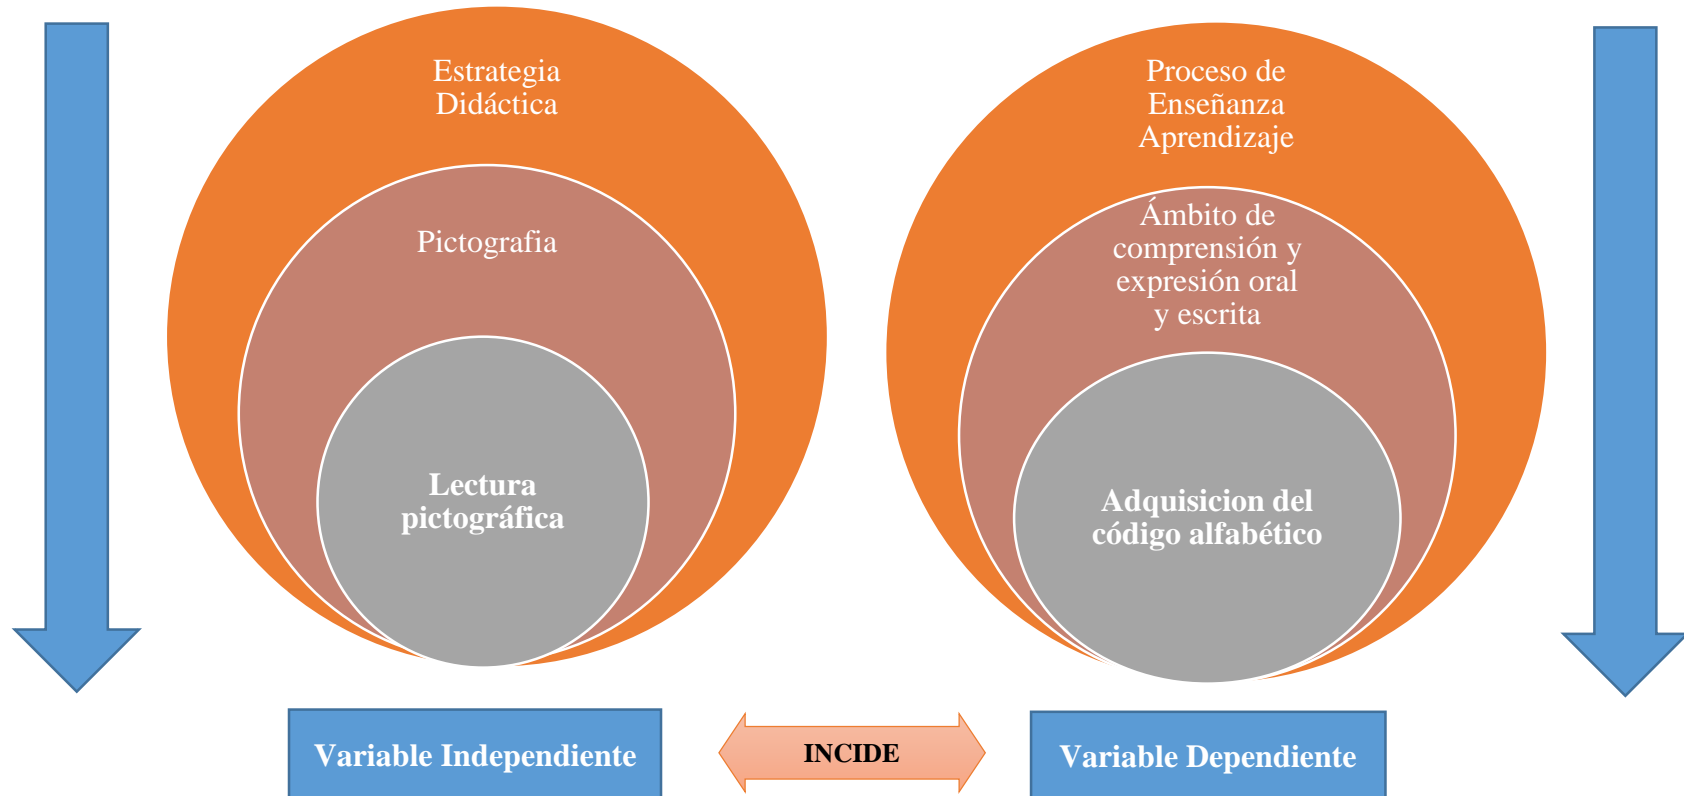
Estrategia Didáctica

Pictografia

Lectura pictográfica

Proceso de Enseñanza Aprendizaje

Ámbito de comprensión y expresión oral y escrita

Adquisicion del código alfabético

Variable Independiente

INCIDE

Variable Dependiente